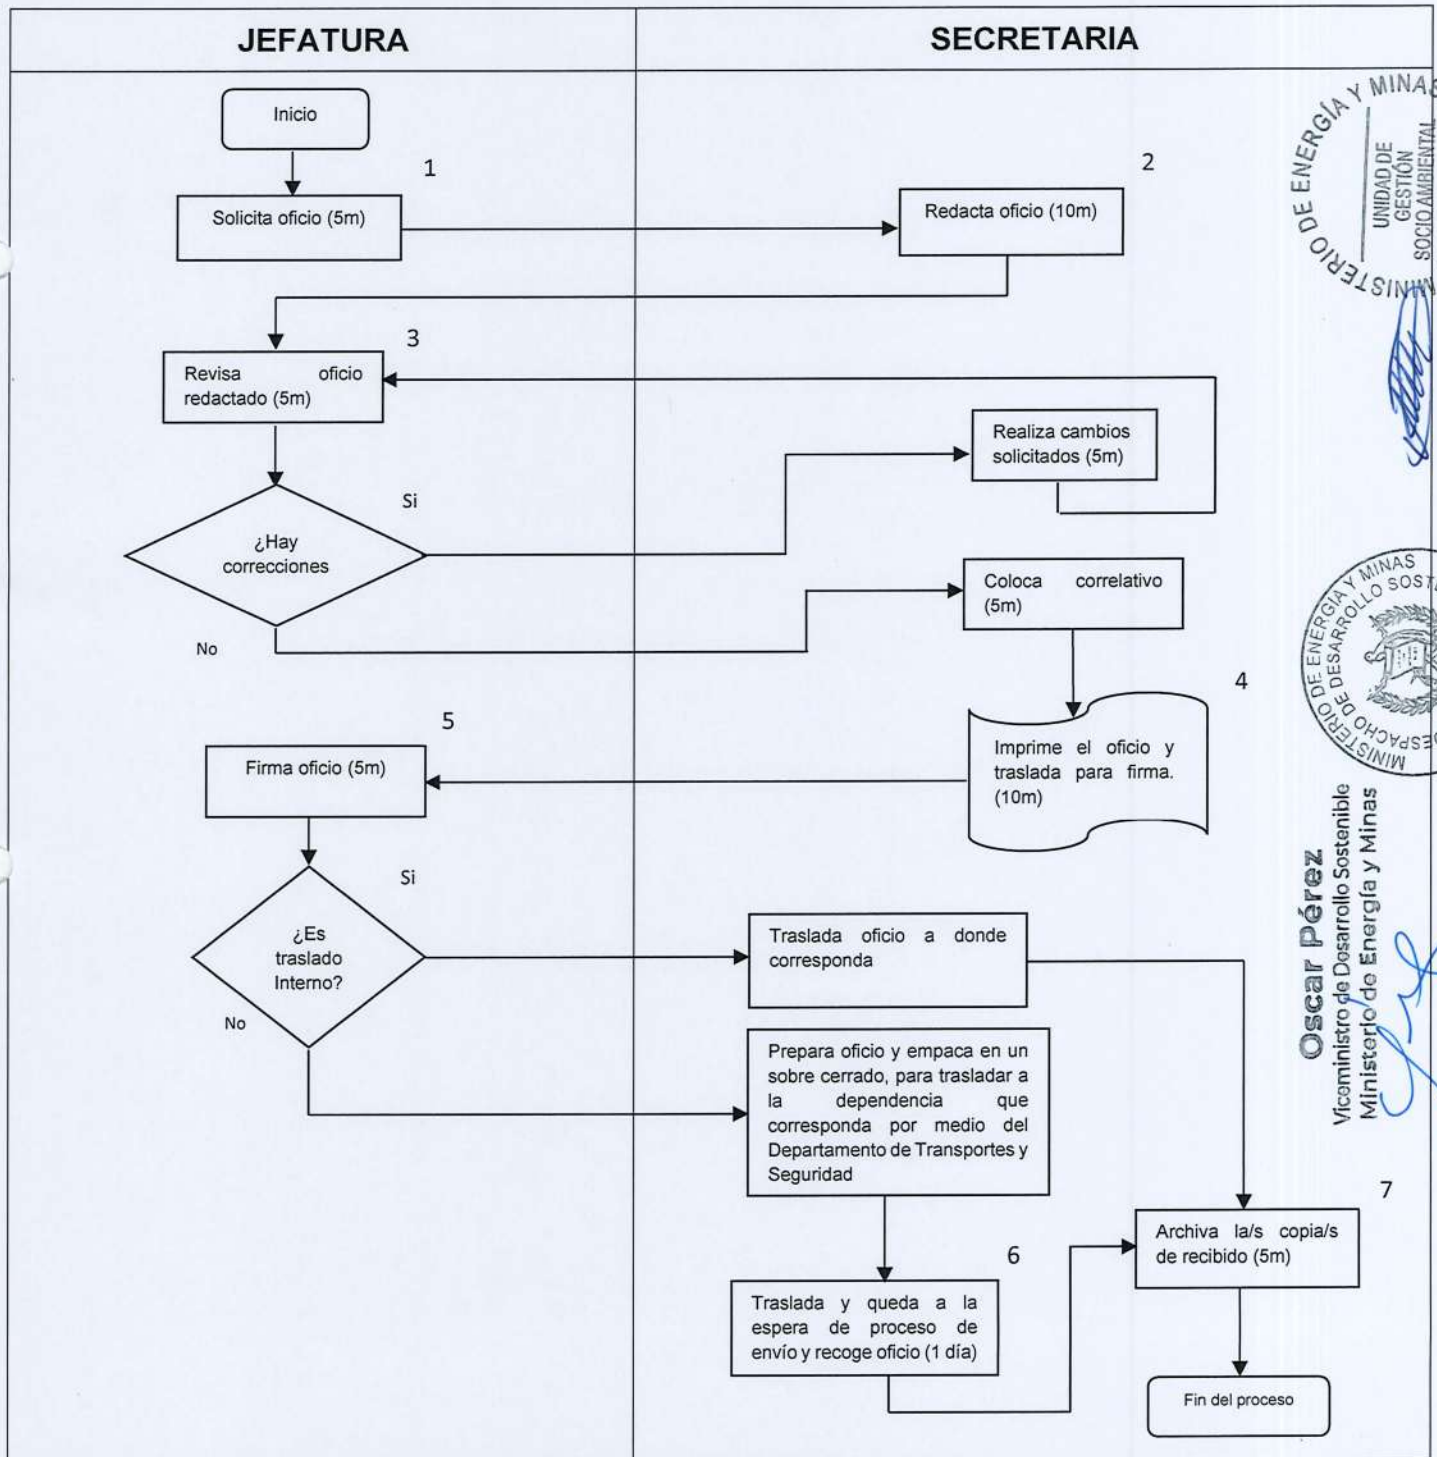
JEFATURA

SECRETARIA

Inicio

1

Solicita oficio (5m)

2

Redacta oficio (10m)

3

Revisa oficio redactado (5m)

Realiza cambios solicitados (5m)

Si

¿Hay correcciones

No

Coloca correlativo (5m)

4

Imprime el oficio y traslada para firma. (10m)

5

Firma oficio (5m)

Si

¿Es traslado Interno?

No

Traslada oficio a donde corresponda

Prepara oficio y empaca en un sobre cerrado, para trasladar a la dependencia que corresponda por medio del Departamento de Transportes y Seguridad

7

Archiva la/s copia/s de recibido (5m)

6

Traslada y queda a la espera de proceso de envío y recoge oficio (1 día)

Fin del proceso

MINISTERIO DE ENERGÍA Y MINAS
UNIDAD DE GESTIÓN SOCIO AMBIENTAL

MINISTERIO DE ENERGÍA Y MINAS
DE DESARROLLO SOSTENIBLE
DESPACHO

Oscar Pérez
Viceministro de Desarrollo Sostenible
Ministerio de Energía y Minas